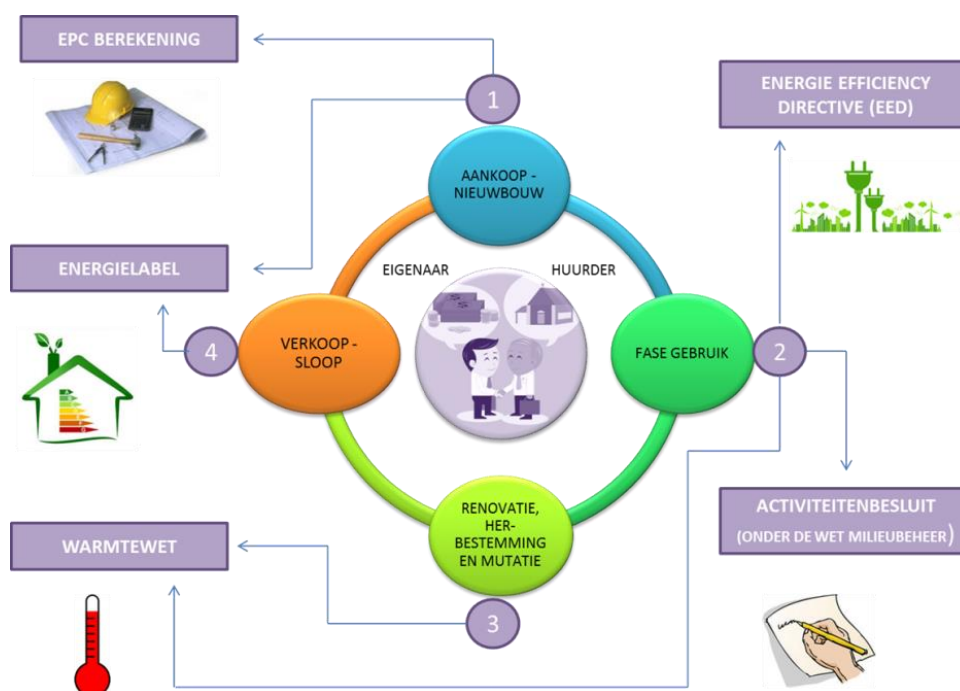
EPC BEREKENING

1

AANKOOP - NIEUWBOUW

ENERGIE EFFICIENCY DIRECTIVE (EED)

ENERGIELABEL

EIGENAAR

HUURDER

4

VERKOOP - SLOOP

FASE GEBRUIK

2

RENOVATIE, HER-BESTEMMING EN MUTATIE

ACTIVITEITENBESLUIT (ONDER DE WET MILIEUBEHEER)

WARMTEWET

3